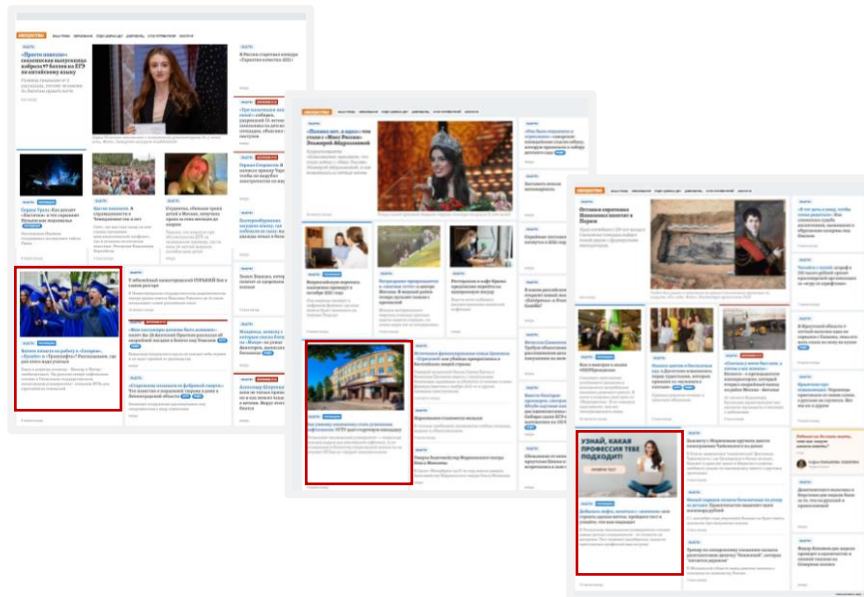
«Просто повезло»: соискательная выпускница набрала 97 баллов на ЕГЭ по английскому языку

«Полина нет, я здесь» что стало с «Мисс Россия» Эльмирой Абдразаковой

УЗНАЙ, КАКАЯ ПРОФЕССИЯ ТЕБЕ ПОДХОДИТ!

Останки героического Измайлова нашли в Перми